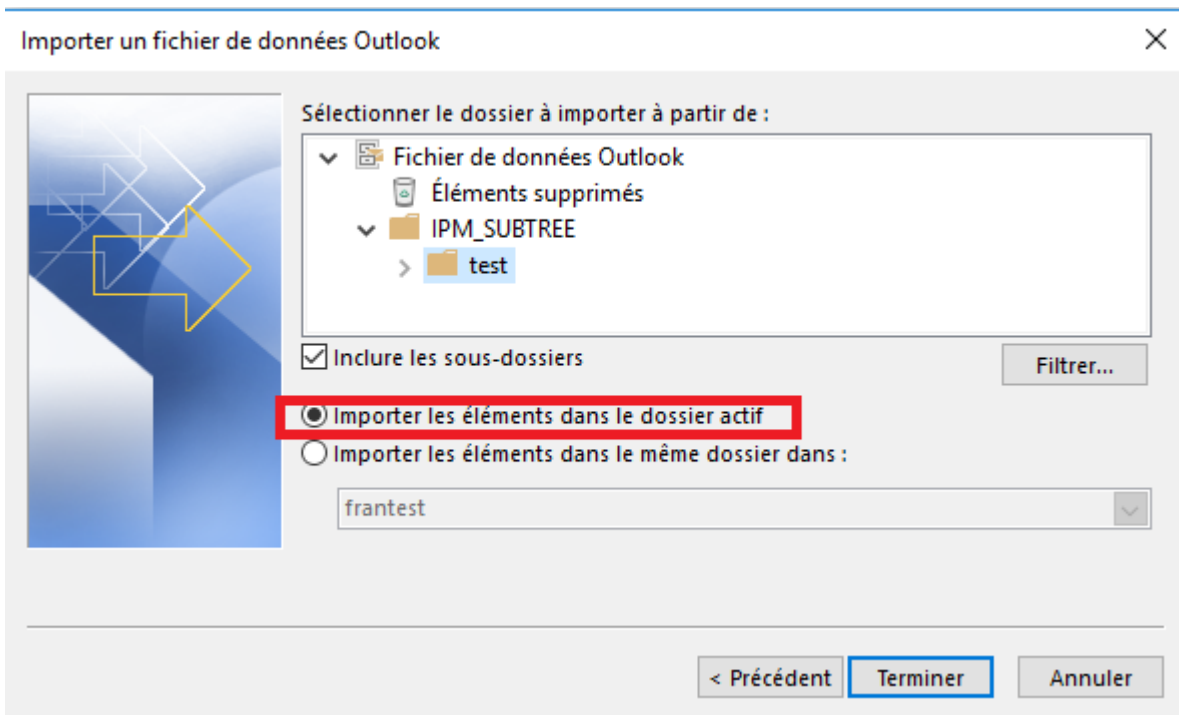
Importer un fichier de données Outlook

×

Sélectionner le dossier à importer à partir de :

Fichier de données Outlook
Éléments supprimés
IPM_SUBTREE
test

Inclure les sous-dossiers

Filtrer...

Importer les éléments dans le dossier actif

Importer les éléments dans le même dossier dans :

frantest

< Précédent

Terminer

Annuler